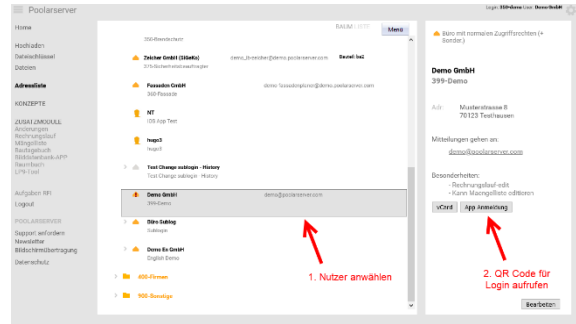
Poolarserver

Login: 399Demo User: Demo GmbH

Home

Hochladen
Dateischlüssel
Dateien

Adressliste

KONZEPTE

ZUSATZMODULE
Anmerkungen
Rechnungslauf
Mitgliedliste
Bauhigebuch
Bildschirmfoto-APP
Raumbuch
LPG-Tool

Aufgaben RFI
Logout

POOLARSERVER
Support anfordern
Newsletter
Bildschirmübertragung

Datenschutz

RAUMLISTE

Menü

350-Bauzeichner

Zeicher GmbH (SüBeKo)
015-Bauzeichnerpraktikum

demo_b-zeicher@demo.poolarserver.com

Bauteil ba2

Passadon GmbH
350-Passade

demo.passadonpartner@demo.poolarserver.com

NT
IOS App Test

hugo3
hugo3

Test Change sublogin - History
Test Change sublogin - History

Demo GmbH
399-Demo

demo@poolarserver.com

Büro Sublog
Sublogin

Demo En GmbH
English Demo

400-Firmen

900-Sonstige

1. Nutzer anwählen

Büro mit normalen Zugriffsrechten (+ Sonder.)

Demo GmbH
399-Demo

Adr.: Musterstrasse 8
70123 Testhausen

Mitteilungen gehen an:
demo@poolarserver.com

Besonderheiten:
- Rechnungslauf-edit
- Kann Mangelliste editieren

vCard

App Anmeldung

2. QR Code für Login aufrufen

Bearbeiten